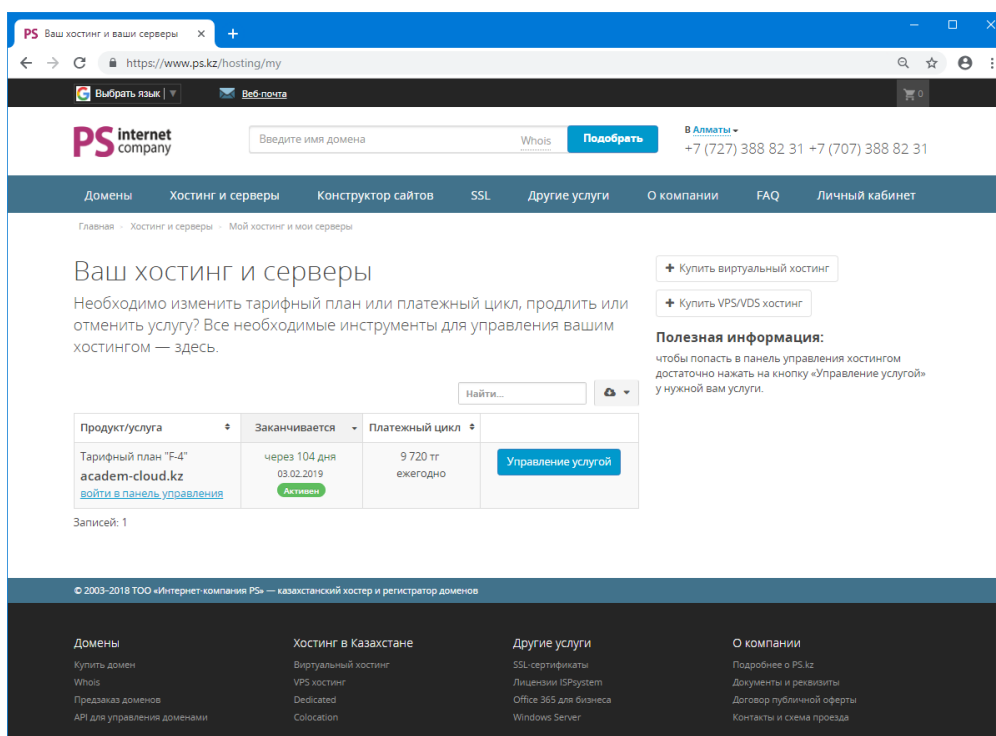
PS Ваш хостинг и ваши серверы ×

https://www.ps.kz/hosting/my

Выбрать язык | ▼ Веб-почта 0

PS internet company

Введите имя домена Whois Подобрать

В Алматы
+7 (727) 388 82 31 +7 (707) 388 82 31

Домены Хостинг и серверы Конструктор сайтов SSL Другие услуги О компании FAQ Личный кабинет

Главная › Хостинг и серверы › Мой хостинг и мои серверы

Ваш хостинг и серверы

Необходимо изменить тарифный план или платежный цикл, продлить или отменить услугу? Все необходимые инструменты для управления вашим хостингом — здесь.

+ Купить виртуальный хостинг

+ Купить VPS/VDS хостинг

Полезная информация:

чтобы попасть в панель управления хостингом достаточно нажать на кнопку «Управление услугой» у нужной вам услуги.

Найти...

| Продукт/услуга | Заканчивается | Платежный цикл | |
|---|---|---|---|
| Тарифный план "F-4" academ-cloud.kz войти в панель управления | через 104 дня 03.02.2019 Активен | 9 720 тг ежегодно | Управление услугой |

Записей: 1

© 2003–2018 ТОО «Интернет-компания PS» — казахстанский хостер и регистратор доменов

Домены
Купить домен
Whois
Предзаказ доменов
API для управления доменами

Хостинг в Казахстане
Виртуальный хостинг
VPS хостинг
Dedicated
Colocation

Другие услуги
SSL-сертификаты
Лицензии ISPsystem
Office 365 для бизнеса
Windows Server

О компании
Подробнее о PS.kz
Документы и реквизиты
Договор публичной оферты
Контакты и схема проезда